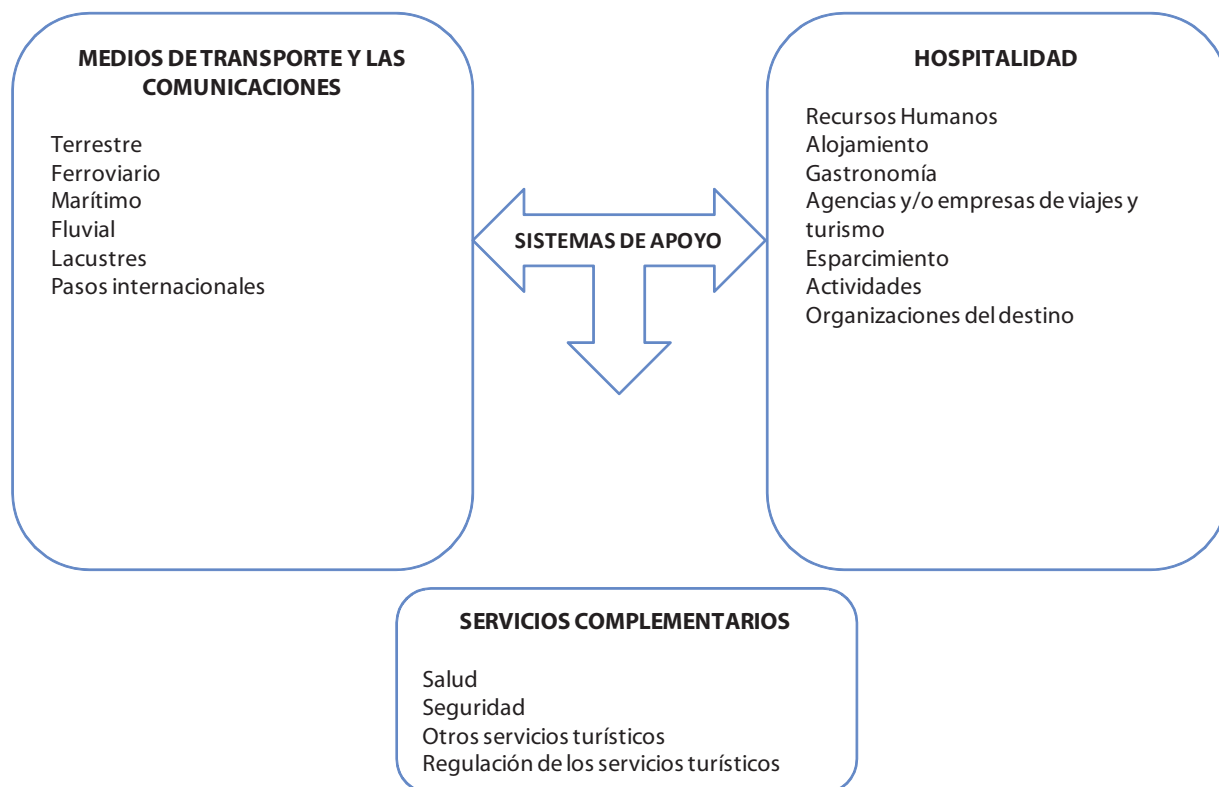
MEDIOS DE TRANSPORTE Y LAS COMUNICACIONES

Terrestre
Ferroviario
Marítimo
Fluvial
Lacustres
Pasos internacionales

SISTEMAS DE APOYO

HOSPITALIDAD

Recursos Humanos
Alojamiento
Gastronomía
Agencias y/o empresas de viajes y turismo
Esparcimiento
Actividades
Organizaciones del destino

SERVICIOS COMPLEMENTARIOS

Salud
Seguridad
Otros servicios turísticos
Regulación de los servicios turísticos